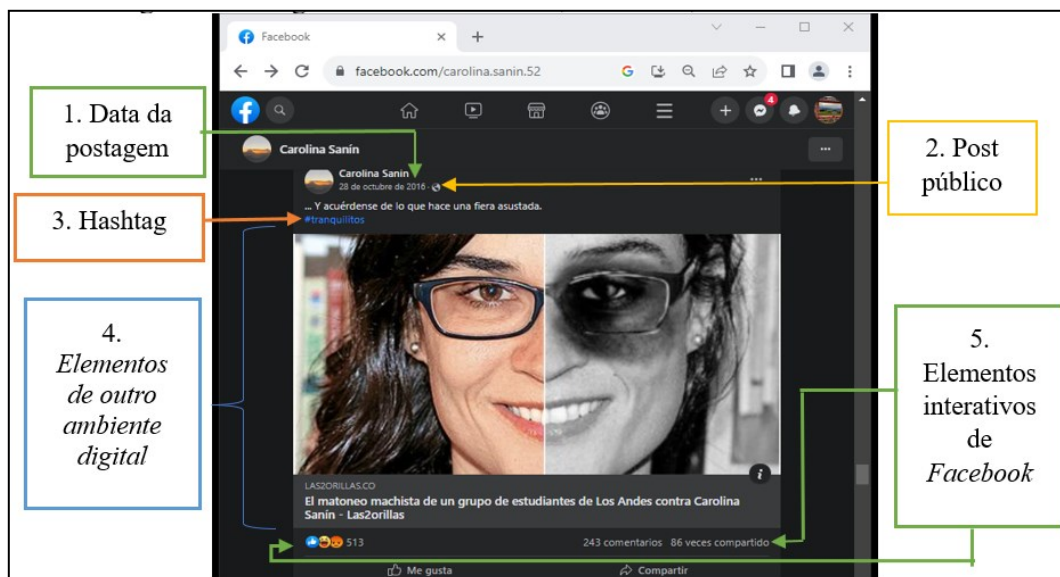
Facebook
facebook.com/carolina.sanin.52

1. Data da postagem

Carolina Sanín

Carolina Sanín
28 de octubre de 2016 ·

2. Post público

3. Hashtag

... Y acuérdense de lo que hace una fiera asustada.
#tranquilitos

4. *Elementos de outro ambiente digital*

5. Elementos interativos de *Facebook*

LAS2ORILLAS.CO
El matoneo machista de un grupo de estudiantes de Los Andes contra Carolina Sanín - Las2orillas

513
243 comentarios 86 veces compartido

Me gusta
Compartir